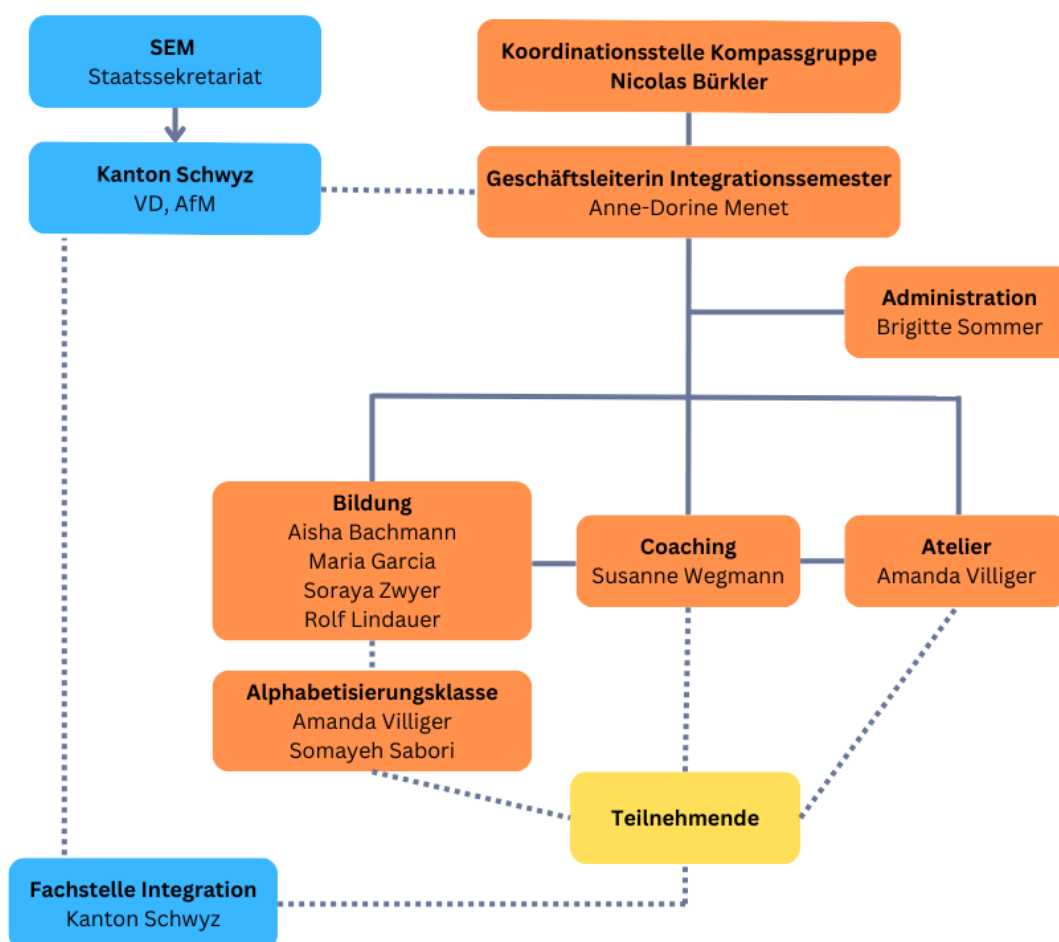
SEM
Staatssekretariat

Koordinationsstelle Kompassgruppe
Nicolas Bürkler

Kanton Schwyz
VD, AfM

Geschäftsleiterin Integrationssemester
Anne-Dorine Menet

Administration
Brigitte Sommer

Bildung
Aisha Bachmann
Maria Garcia
Soraya Zwyer
Rolf Lindauer

Coaching
Susanne Wegmann

Atelier
Amanda Villiger

Alphabetisierungsklasse
Amanda Villiger
Somayeh Sabori

Teilnehmende

Fachstelle Integration
Kanton Schwyz